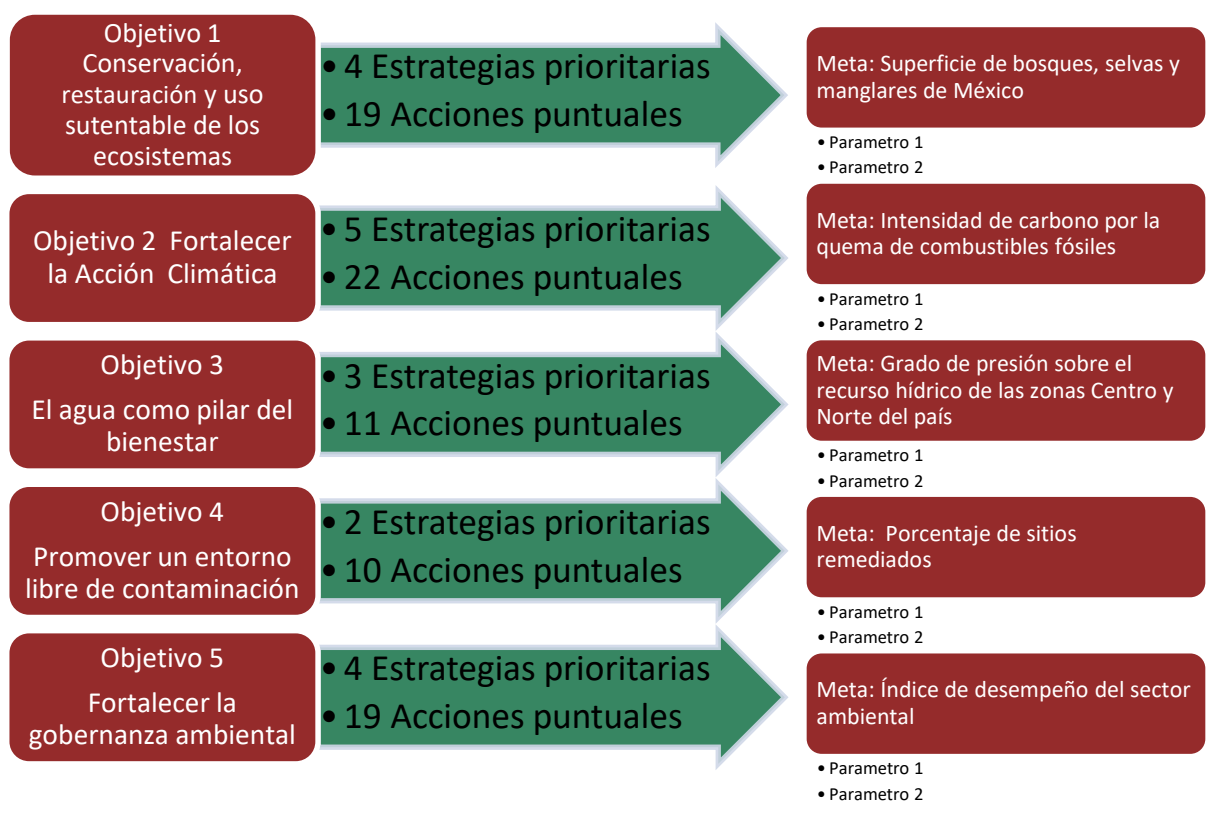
Objetivo 1
Conservación, restauración y uso sutentable de los ecosistemas

• 4 Estrategias prioritarias
• 19 Acciones puntuales

Meta: Superficie de bosques, selvas y manglares de México

• Parametro 1
• Parametro 2

Objetivo 2 Fortalecer la Acción Climática

• 5 Estrategias prioritarias
• 22 Acciones puntuales

Meta: Intensidad de carbono por la quema de combustibles fósiles

• Parametro 1
• Parametro 2

Objetivo 3
El agua como pilar del bienestar

• 3 Estrategias prioritarias
• 11 Acciones puntuales

Meta: Grado de presión sobre el recurso hídrico de las zonas Centro y Norte del país

• Parametro 1
• Parametro 2

Objetivo 4
Promover un entorno libre de contaminación

• 2 Estrategias prioritarias
• 10 Acciones puntuales

Meta: Porcentaje de sitios remediados

• Parametro 1
• Parametro 2

Objetivo 5
Fortalecer la gobernanza ambiental

• 4 Estrategias prioritarias
• 19 Acciones puntuales

Meta: Índice de desempeño del sector ambiental

• Parametro 1
• Parametro 2